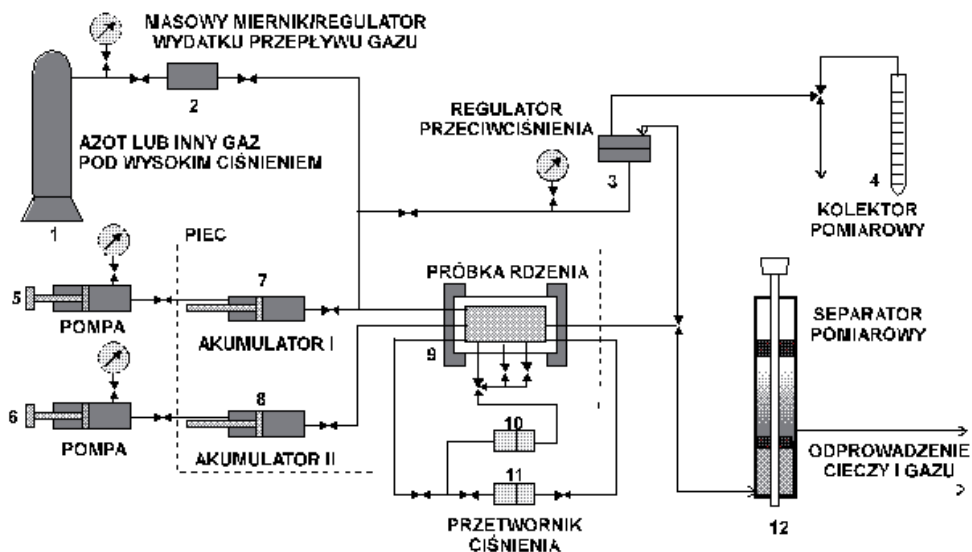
MASOWY MIERNIK/REGULATOR WYDATKU PRZEPŁYWU GAZU

2

AZOT LUB INNY GAZ POD WYSOKIM CIŚNIENIEM

1

REGULATOR PRZECIWCIŚNIENIA

3

4

KOLEKTOR POMIAROWY

PIEC

5

POMPA

7

AKUMULATOR I

PRÓBKA RDZENIA

9

SEPARATOR POMIAROWY

6

POMPA

8

AKUMULATOR II

10

11

PRZETWORNIK CIŚNIENIA

ODPROWADZENIE CIECZY I GAZU

12